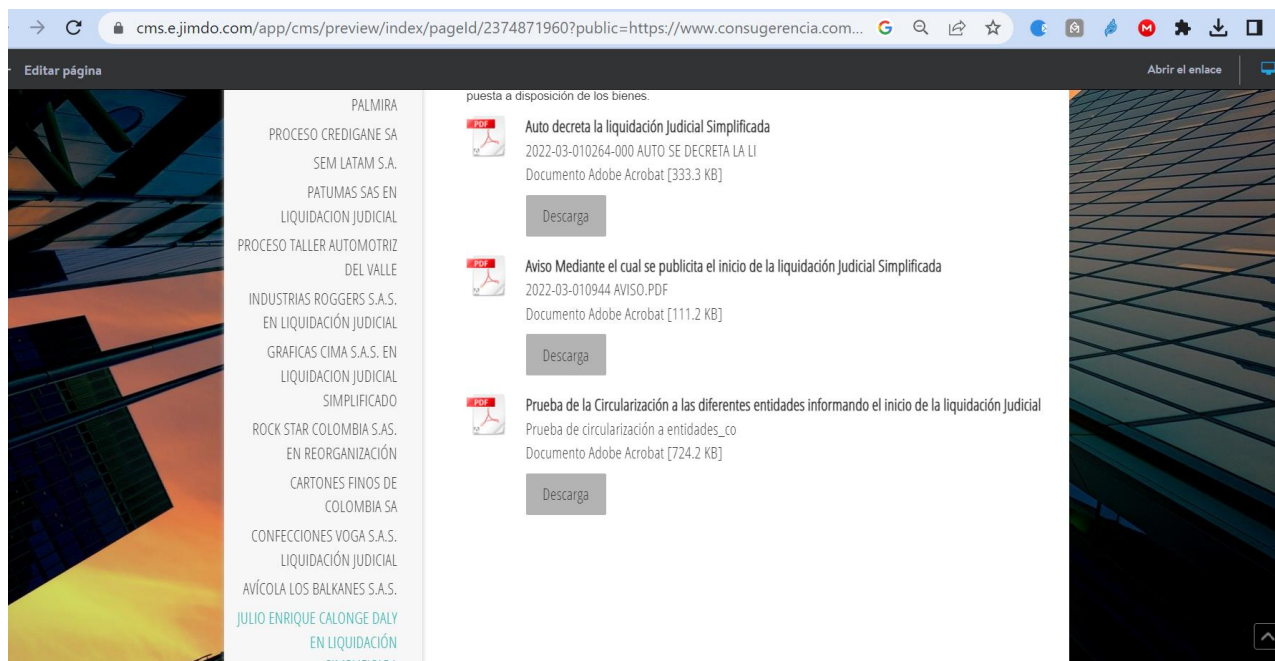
cms.e.jimdo.com/app/cms/preview/index/pageId/2374871960?public=https://www.consugerencia.com...

Editar página

Abrir el enlace

PALMIRA
PROCESO CREDIGANE SA
SEM LATAM S.A.
PATUMAS SAS EN LIQUIDACION JUDICIAL
PROCESO TALLER AUTOMOTRIZ DEL VALLE
INDUSTRIAS ROGGERS S.A.S. EN LIQUIDACIÓN JUDICIAL
GRAFICAS CIMA S.A.S. EN LIQUIDACION JUDICIAL SIMPLIFICADO
ROCK STAR COLOMBIA S.AS. EN REORGANIZACIÓN
CARTONES FINOS DE COLOMBIA SA
CONFECCIONES VOGA S.A.S. LIQUIDACIÓN JUDICIAL
AVÍCOLA LOS BALKANES S.A.S.
JULIO ENRIQUE CALONGE DALY EN LIQUIDACIÓN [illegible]

puesta a disposición de los bienes.

PDF
Auto decreta la liquidación Judicial Simplificada
2022-03-010264-000 AUTO SE DECRETA LA LI
Documento Adobe Acrobat [333.3 KB]
Descarga

PDF
Aviso Mediante el cual se publicita el inicio de la liquidación Judicial Simplificada
2022-03-010944 AVISO.PDF
Documento Adobe Acrobat [111.2 KB]
Descarga

PDF
Prueba de la Circularización a las diferentes entidades informando el inicio de la liquidación Judicial
Prueba de circularización a entidades_co
Documento Adobe Acrobat [724.2 KB]
Descarga